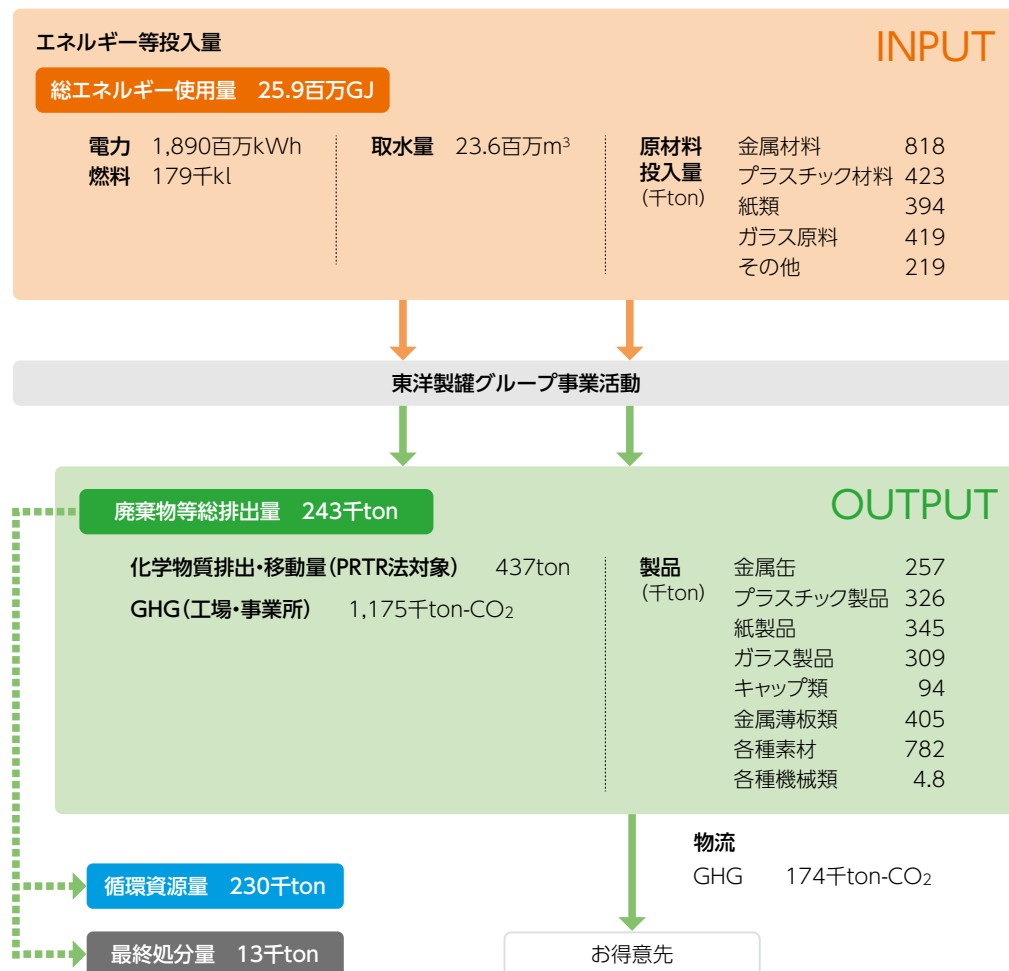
エネルギー等投入量

INPUT

総エネルギー使用量　25.9百万GJ

電力　1,890百万kWh
燃料　179千kl

取水量　23.6百万$m^3$

原材料投入量
(千ton)

| | |
|---|---|
| 金属材料 | 818 |
| プラスチック材料 | 423 |
| 紙類 | 394 |
| ガラス原料 | 419 |
| その他 | 219 |

東洋製罐グループ事業活動

OUTPUT

廃棄物等総排出量　243千ton

化学物質排出・移動量(PRTR法対象)　437ton
GHG(工場・事業所)　1,175千ton-$CO_2$

製品
(千ton)

| | |
|---|---|
| 金属缶 | 257 |
| プラスチック製品 | 326 |
| 紙製品 | 345 |
| ガラス製品 | 309 |
| キャップ類 | 94 |
| 金属薄板類 | 405 |
| 各種素材 | 782 |
| 各種機械類 | 4.8 |

物流
GHG　174千ton-$CO_2$

循環資源量　230千ton

最終処分量　13千ton

お得意先